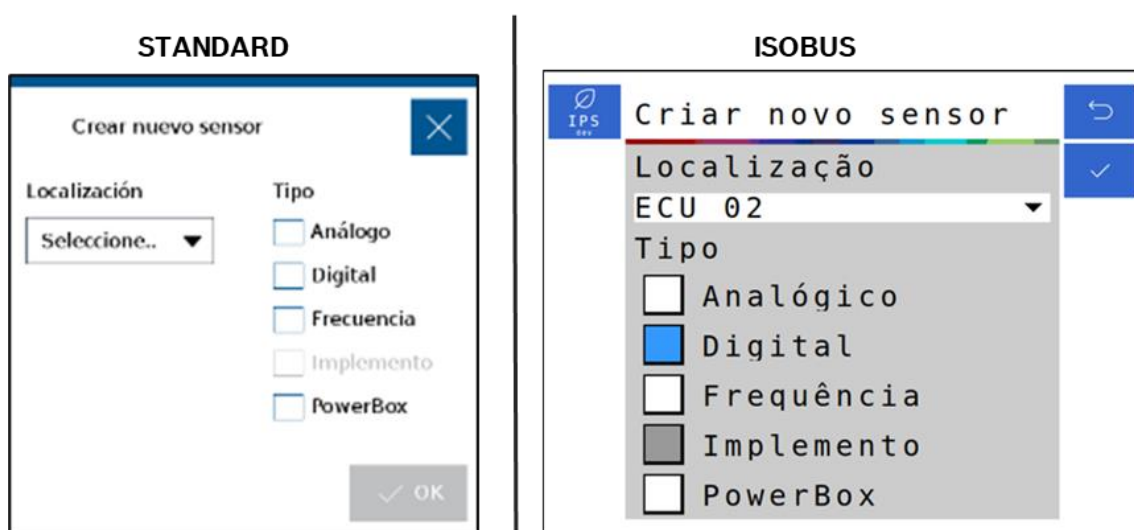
STANDARD

Crear nuevo sensor

Localización

Seleccione..

Tipo

Análogo

Digital

Frecuencia

Implemento

PowerBox

OK

ISOBUS

IPS
dev

Criar novo sensor

Localização

ECU 02

Tipo

Analógico

Digital

Frequência

Implemento

PowerBox